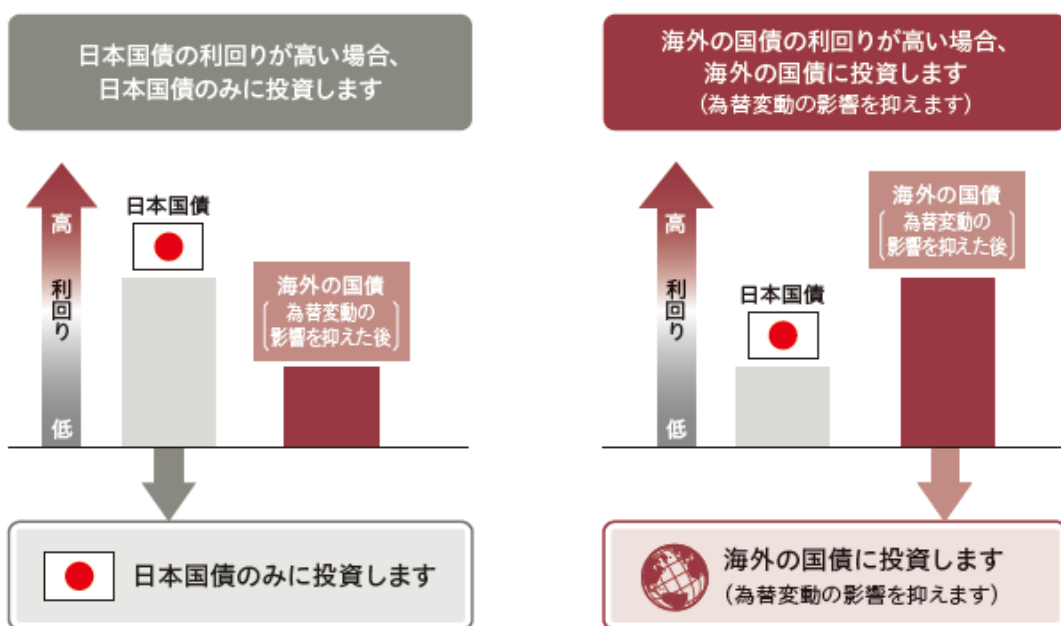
日本国債の利回りが高い場合、日本国債のみに投資します

高
利回り
低

日本国債

海外の国債
（為替変動の影響を抑えた後）

日本国債のみに投資します

海外の国債の利回りが高い場合、海外の国債に投資します
（為替変動の影響を抑えます）

高
利回り
低

日本国債

海外の国債
（為替変動の影響を抑えた後）

海外の国債に投資します
（為替変動の影響を抑えます）